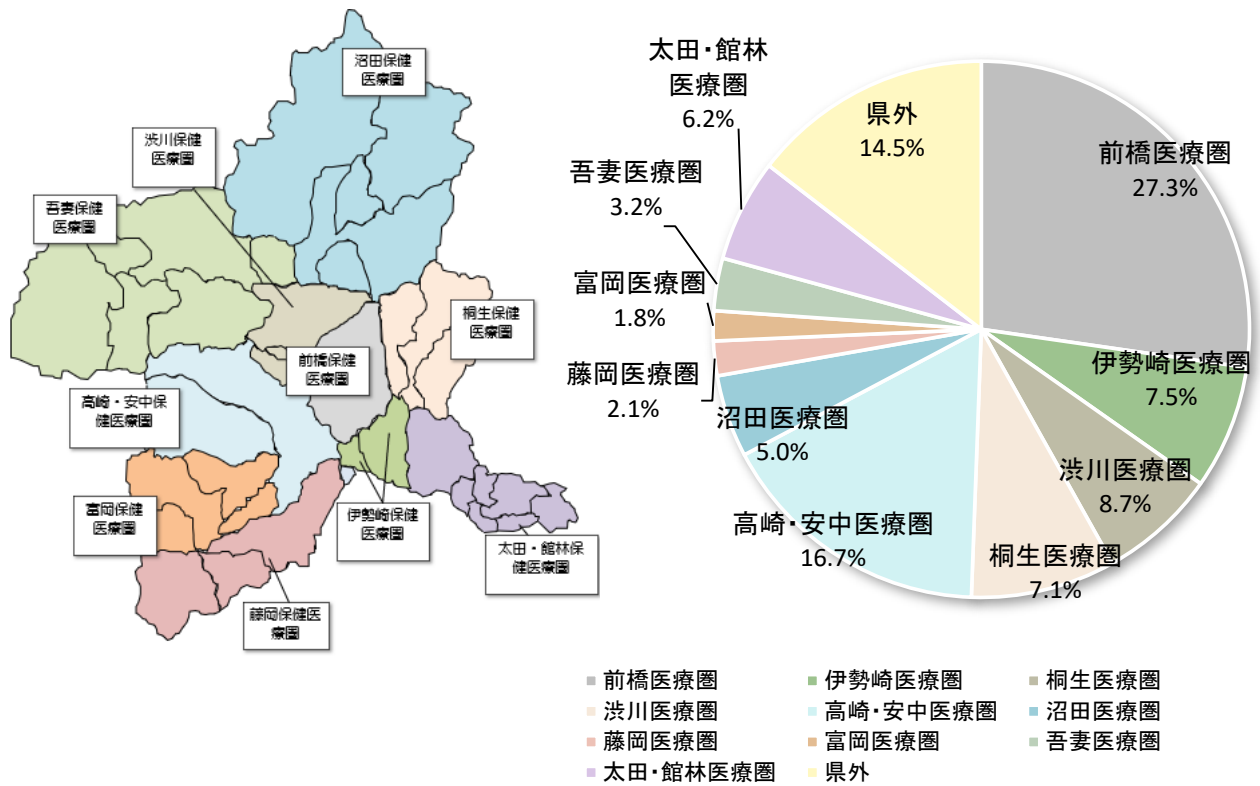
沼田保健医療圏

渋川保健医療圏

吾妻保健医療圏

桐生保健医療圏

前橋保健医療圏

高崎・安中保健医療圏

富岡保健医療圏

伊勢崎保健医療圏

太田・館林保健医療圏

藤岡保健医療圏

太田・館林医療圏 6.2%

県外 14.5%

前橋医療圏 27.3%

吾妻医療圏 3.2%

富岡医療圏 1.8%

藤岡医療圏 2.1%

伊勢崎医療圏 7.5%

沼田医療圏 5.0%

渋川医療圏 8.7%

高崎・安中医療圏 16.7%

桐生医療圏 7.1%

前橋医療圏
伊勢崎医療圏
桐生医療圏
渋川医療圏
高崎・安中医療圏
沼田医療圏
藤岡医療圏
富岡医療圏
吾妻医療圏
太田・館林医療圏
県外